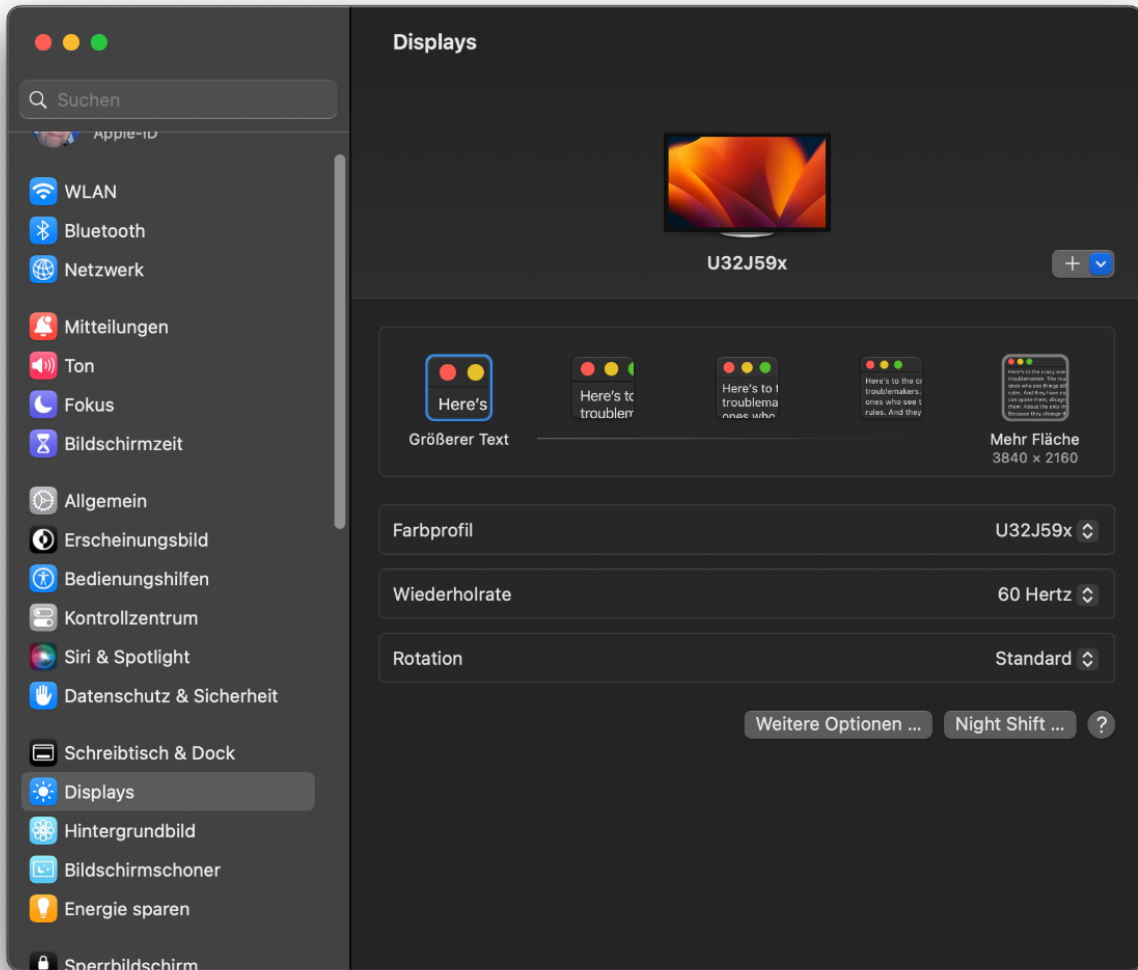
Suchen

Apple-ID

WLAN
Bluetooth
Netzwerk

Mitteilungen
Ton
Fokus
Bildschirmzeit

Allgemein
Erscheinungsbild
Bedienungshilfen
Kontrollzentrum
Siri & Spotlight
Datenschutz & Sicherheit

Schreibtisch & Dock
Displays
Hintergrundbild
Bildschirmschoner
Energie sparen

Sperrbildschirm

Displays

U32J59x

+

Here's

Here's to troublem

Here's to t troublema ones who

Here's to the cr troublemakers. ones who see t rules. And they

Here's to the crazy ones troublemakers. The rou ones who see things diff rules. And they have no can quote them, disagre them. About the only th Because they change th

Größerer Text

Mehr Fläche
3840 × 2160

Farbprofil
U32J59x

Wiederholrate
60 Hertz

Rotation
Standard

Weitere Optionen ...
Night Shift ...
?